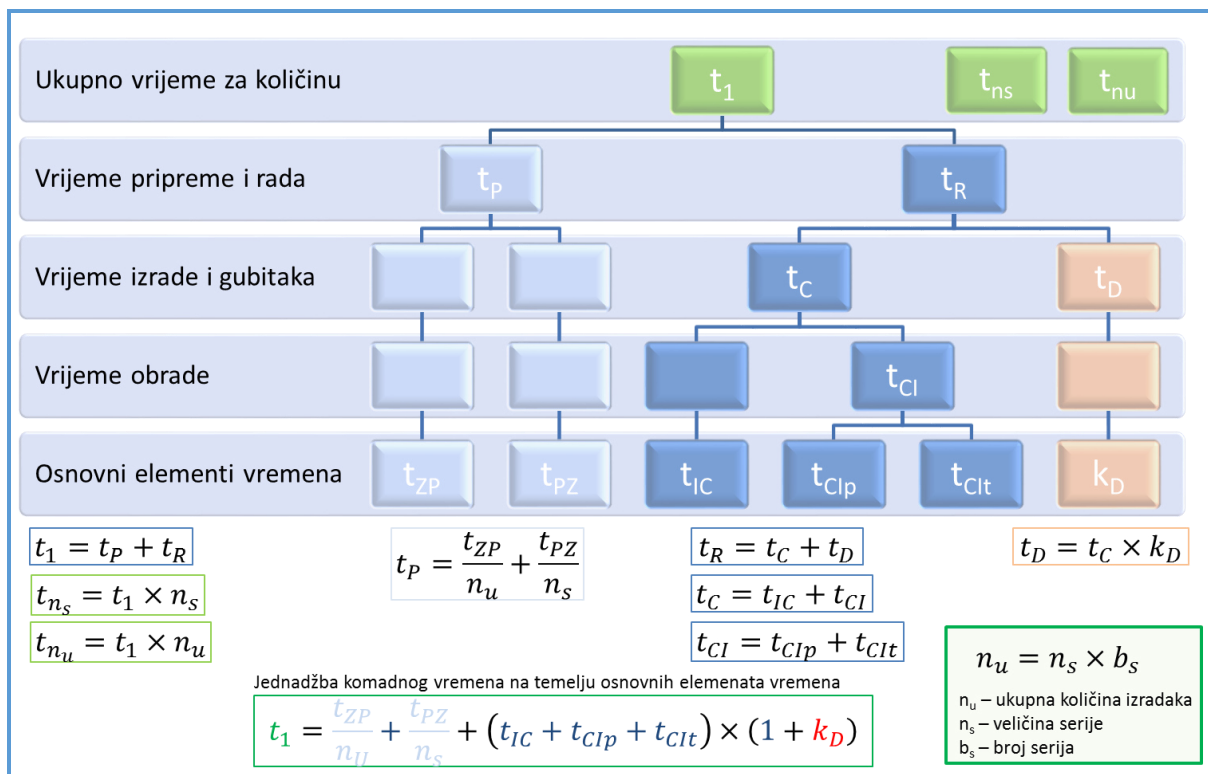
Ukupno vrijeme za količinu
$t_1$
$t_{ns}$
$t_{nu}$

Vrijeme pripreme i rada
$t_P$
$t_R$

Vrijeme izrade i gubitaka
$t_C$
$t_D$

Vrijeme obrade
$t_{CI}$

Osnovni elementi vremena
$t_{ZP}$
$t_{PZ}$
$t_{IC}$
$t_{CIp}$
$t_{CIt}$
$k_D$

$t_1 = t_P + t_R$

$t_{n_s} = t_1 \times n_s$

$t_{n_u} = t_1 \times n_u$

$t_P = \frac{t_{ZP}}{n_u} + \frac{t_{PZ}}{n_s}$

$t_R = t_C + t_D$

$t_C = t_{IC} + t_{CI}$

$t_{CI} = t_{CIp} + t_{CIt}$

$t_D = t_C \times k_D$

$n_u = n_s \times b_s$

$n_u$ – ukupna količina izradaka
$n_s$ – veličina serije
$b_s$ – broj serija

Jednadžba komadnog vremena na temelju osnovnih elemenata vremena

$t_1 = \frac{t_{ZP}}{n_U} + \frac{t_{PZ}}{n_s} + (t_{IC} + t_{CIp} + t_{CIt}) \times (1 + k_D)$